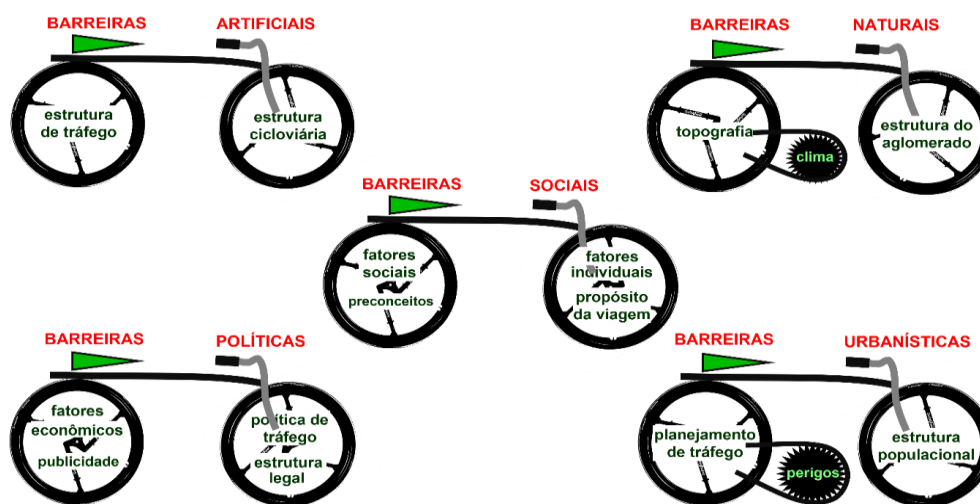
BARREIRAS ARTIFICIAIS

estrutura de tráfego

estrutura cicloviária

BARREIRAS NATURAIS

topografia

clima

estrutura do aglomerado

BARREIRAS SOCIAIS

fatores sociais

preconceitos

fatores individuais

propósito da viagem

BARREIRAS POLÍTICAS

fatores econômicos

publicidade

política de tráfego

estrutura legal

BARREIRAS URBANÍSTICAS

planejamento de tráfego

perigos

estrutura populacional